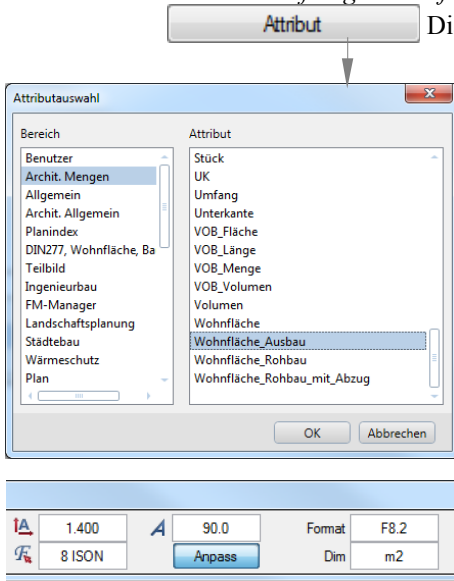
Attribut

Di

Attributauswahl

Bereich
Benutzer
Archit. Mengen
Allgemein
Archit. Allgemein
Planindex
DIN277, Wohnfläche, Ba
Teilbild
Ingenieurbau
FM-Manager
Landschaftsplanung
Städtebau
Wärmeschutz
Plan

Attribut
Stück
UK
Umfang
Unterkante
VOB_Fläche
VOB_Länge
VOB_Menge
VOB_Volumen
Volumen
Wohnfläche
Wohnfläche_Ausbau
Wohnfläche_Rohbau
Wohnfläche_Rohbau_mit_Abzug

OK
Abbrechen

1.400
90.0
Format
F8.2
8 ISON
Anpass
Dim
m2